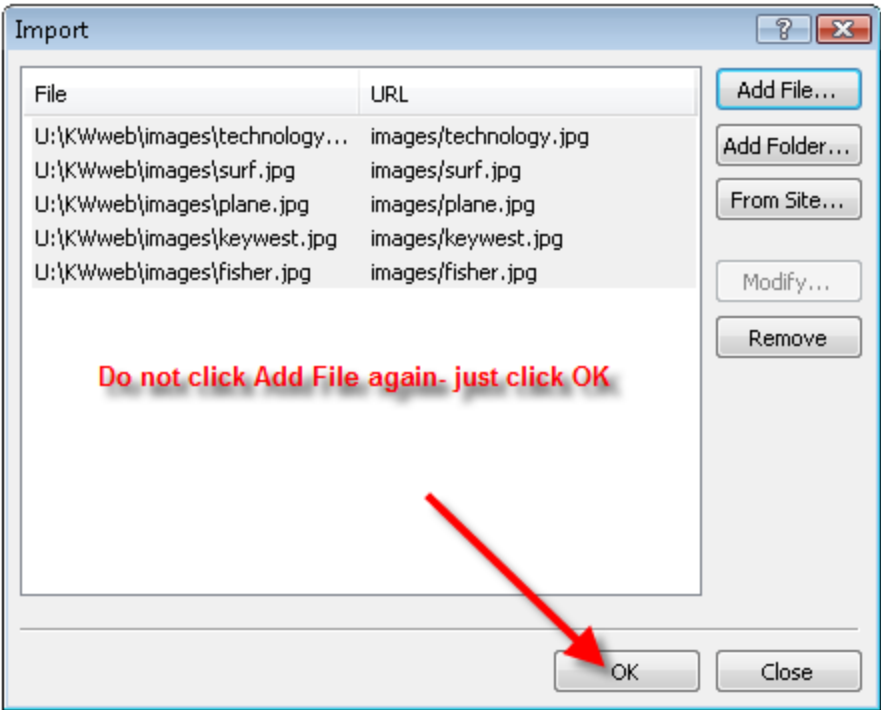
Import

?

| File | URL |
|---|---|
| U:\KWweb\images\technology... | images/technology.jpg |
| U:\KWweb\images\surf.jpg | images/surf.jpg |
| U:\KWweb\images\plane.jpg | images/plane.jpg |
| U:\KWweb\images\keywest.jpg | images/keywest.jpg |
| U:\KWweb\images\fisher.jpg | images/fisher.jpg |

Add File...

Add Folder...

From Site...

Modify...

Remove

Do not click Add File again- just click OK

OK

Close